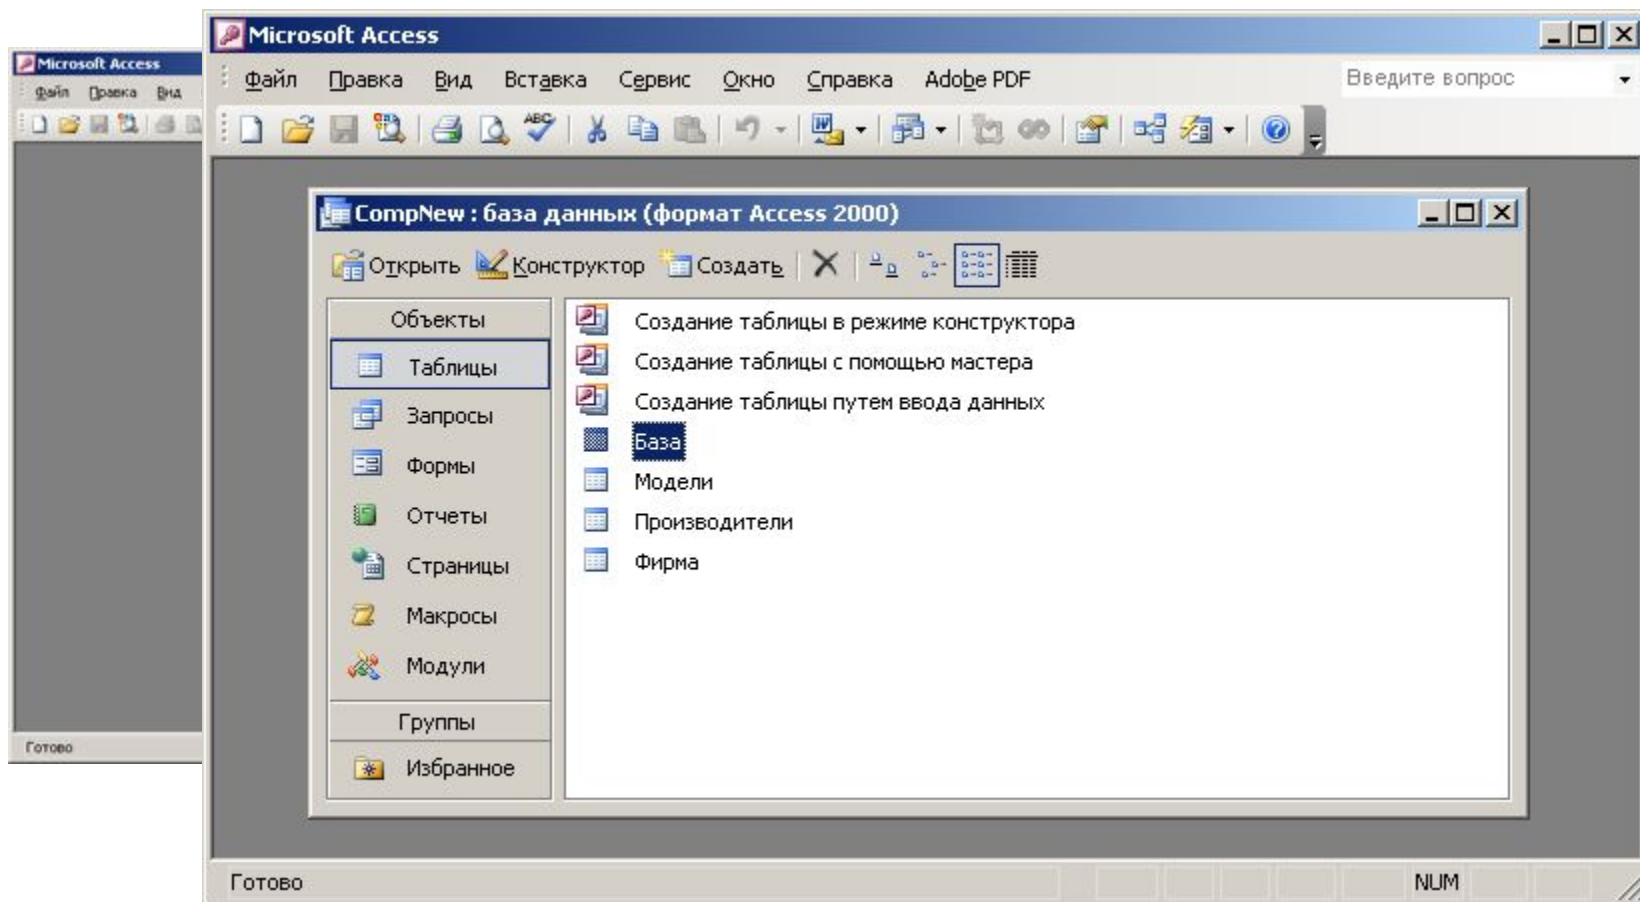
Microsoft Access
Файл Правка Вид
Готово

Microsoft Access
Файл Правка Вид Вставка Сервис Окно Справка Adobe PDF
Введите вопрос

CompNew : база данных (формат Access 2000)
Открыть Конструктор Создать

Объекты
Таблицы
Запросы
Формы
Отчеты
Страницы
Макросы
Модули
Группы
Избранное

Создание таблицы в режиме конструктора
Создание таблицы с помощью мастера
Создание таблицы путем ввода данных
База
Модели
Производители
Фирма

Готово
NUM